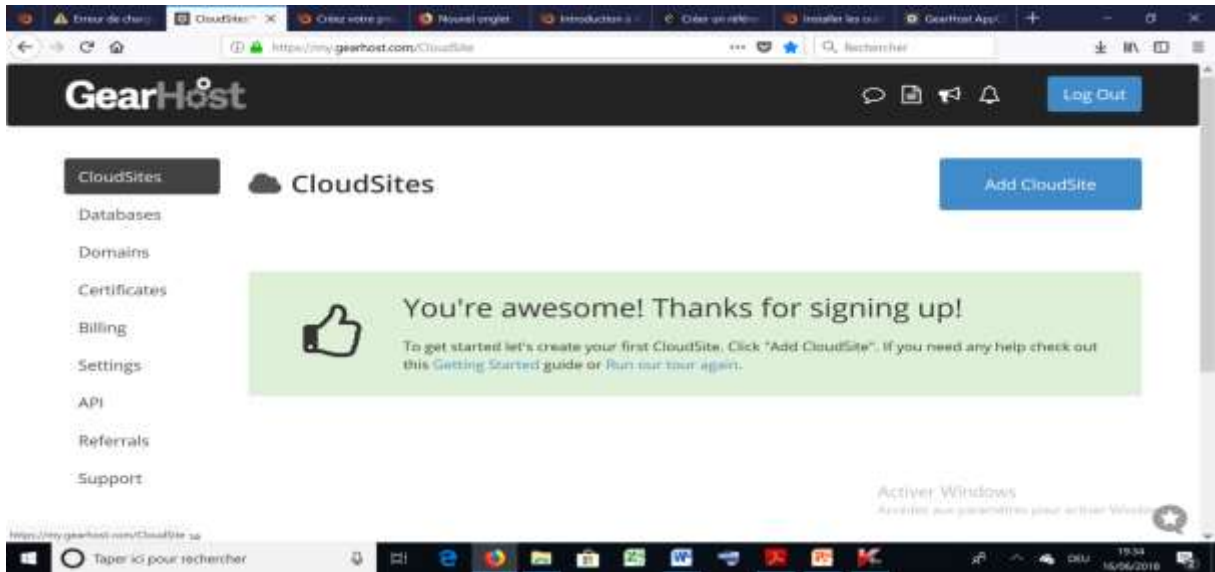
Erreur de charg | CloudSite | Créez votre pr | Nouvel onglet | Introduction à | Créer un référ | Installer les out | GearHost App

https://my.gearhost.com/CloudSite

Rechercher

GearHost

Log Out

CloudSites
Databases
Domains
Certificates
Billing
Settings
API
Referrals
Support

CloudSites

Add CloudSite

You're awesome! Thanks for signing up!

To get started let's create your first CloudSite. Click "Add CloudSite". If you need any help check out this Getting Started guide or Run our tour again.

Activer Windows
Accédez aux paramètres pour activer Windows.

https://my.gearhost.com/CloudSite

Taper ici pour rechercher

19:34
16/06/2018